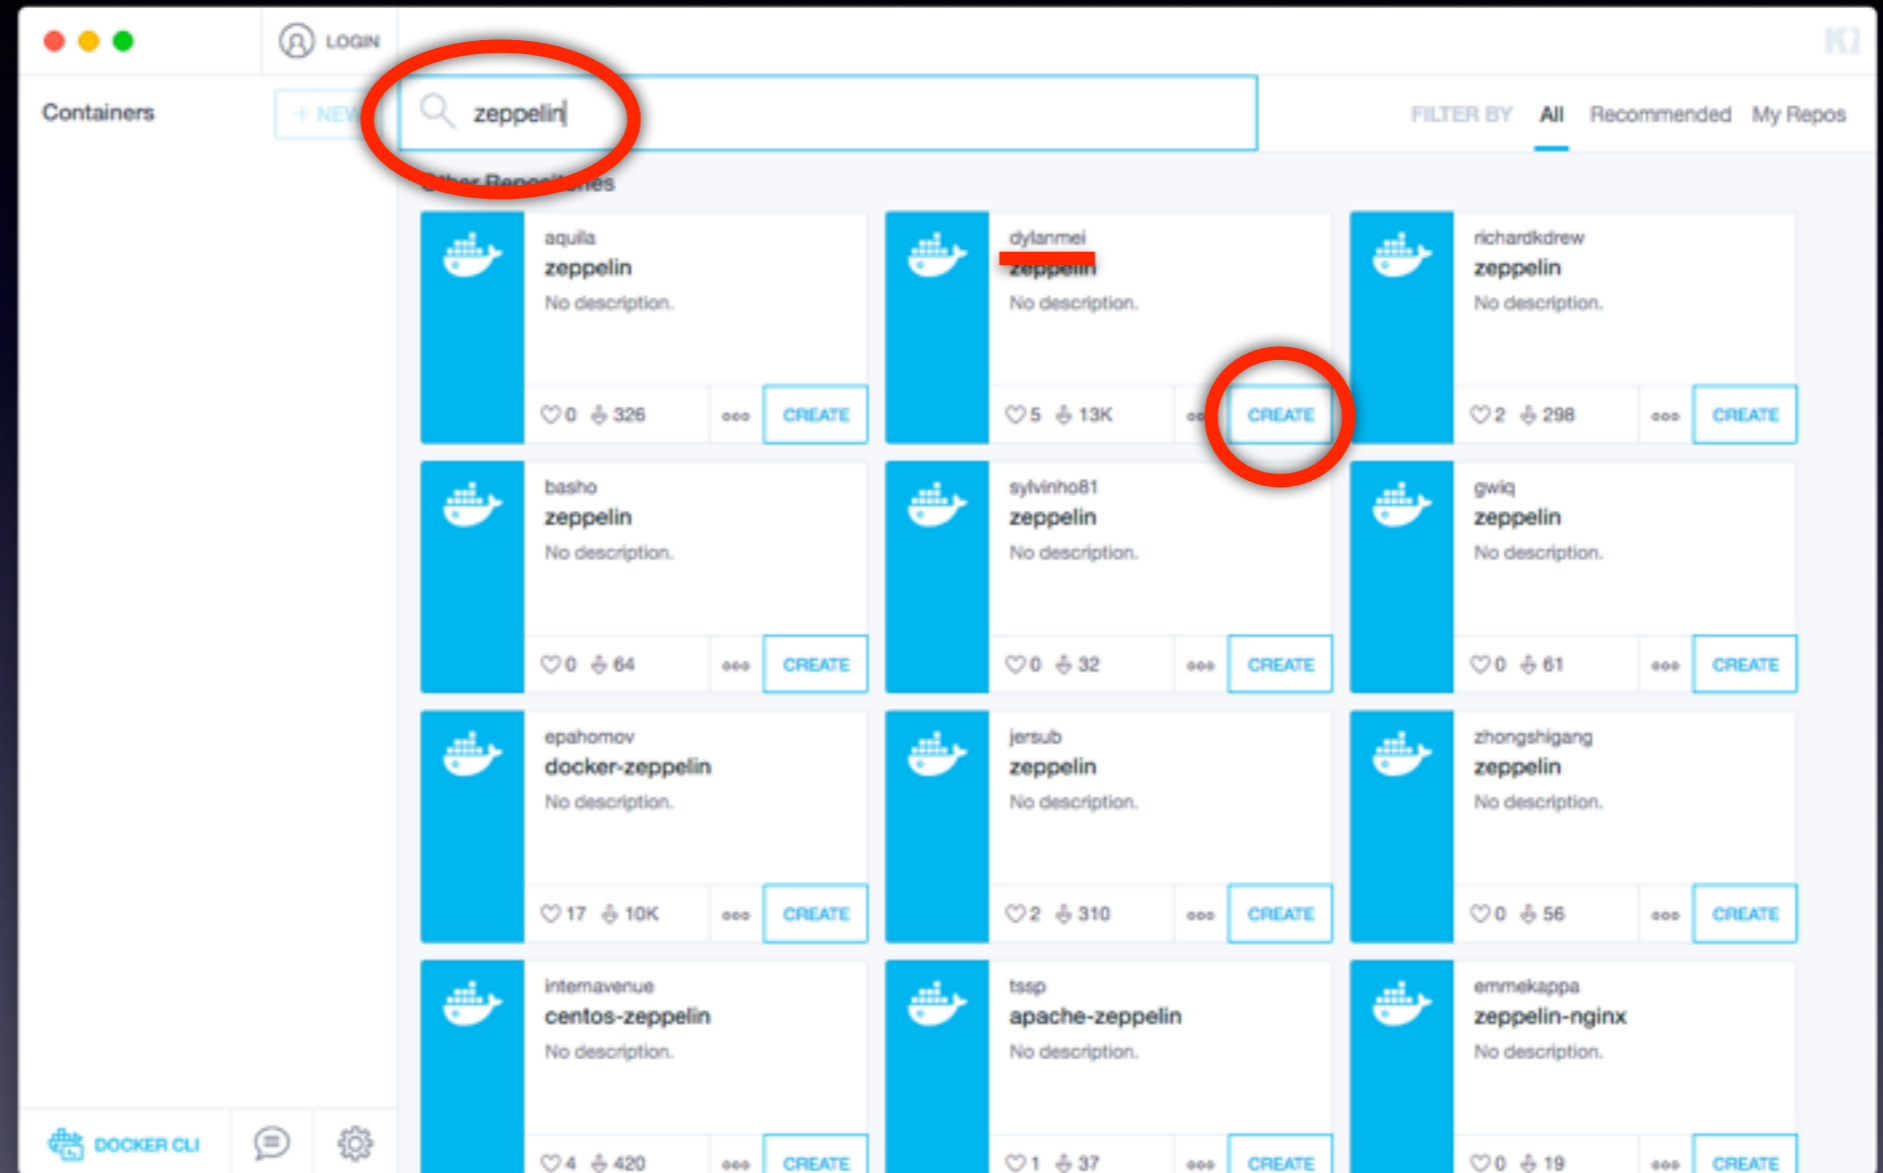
LOGIN

Containers

+ NEW

zeppelin

FILTER BY All Recommended My Repos

Other Repositories

aquila
zeppelin
No description.
0 326 CREATE

dylanmei
zeppelin
No description.
5 13K CREATE

richardkdrew
zeppelin
No description.
2 298 CREATE

basho
zeppelin
No description.
0 64 CREATE

sylvinho81
zeppelin
No description.
0 32 CREATE

gwiq
zeppelin
No description.
0 61 CREATE

epahomov
docker-zeppelin
No description.
17 10K CREATE

jersub
zeppelin
No description.
2 310 CREATE

zhongshigang
zeppelin
No description.
0 56 CREATE

internavenue
centos-zeppelin
No description.
4 420 CREATE

tssp
apache-zeppelin
No description.
1 37 CREATE

emmekappa
zeppelin-nginx
No description.
0 19 CREATE

DOCKER CLI